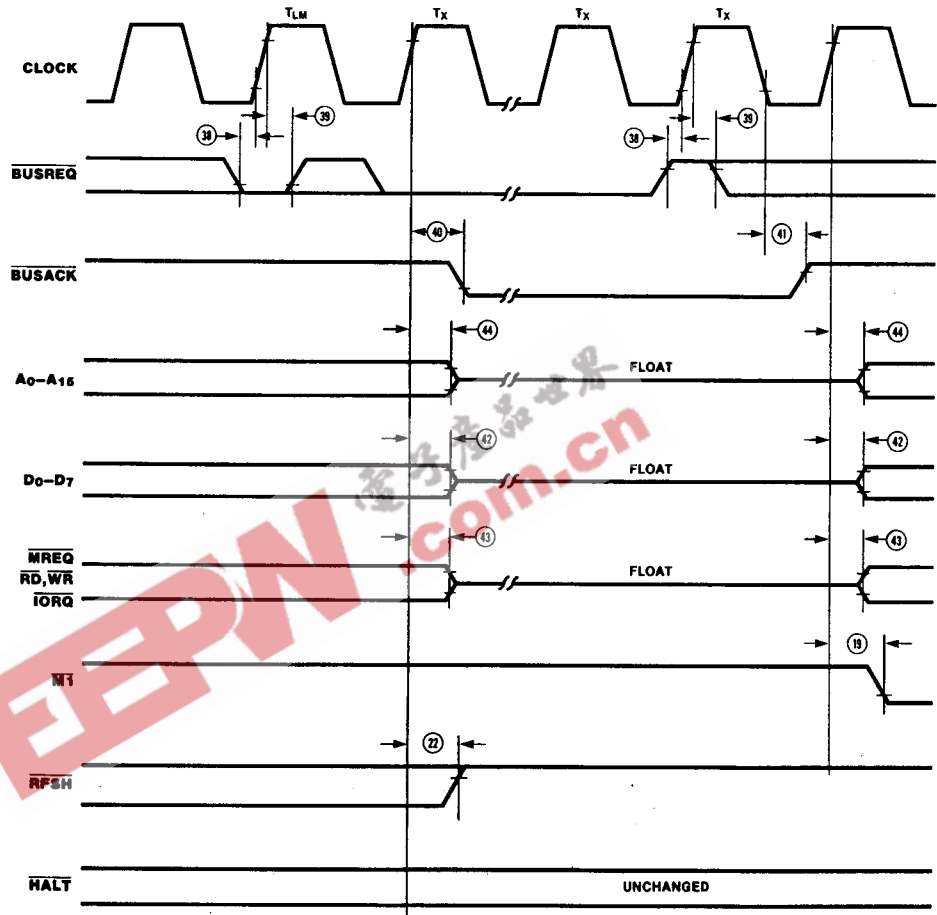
$T_{LM}$ $T_X$ $T_X$ $T_X$

CLOCK

38 39 38 39

$\overline{BUSREQ}$

40 41

$\overline{BUSACK}$

44 44

$A_0-A_{15}$

FLOAT

42 42

$D_0-D_7$

FLOAT

43 43

$\overline{MREQ}$
$\overline{RD}, \overline{WR}$
$\overline{IORQ}$

FLOAT

19

$\overline{M1}$

22

$\overline{RFSH}$

$\overline{HALT}$

UNCHANGED

电子产品世界
EEPW.com.cn